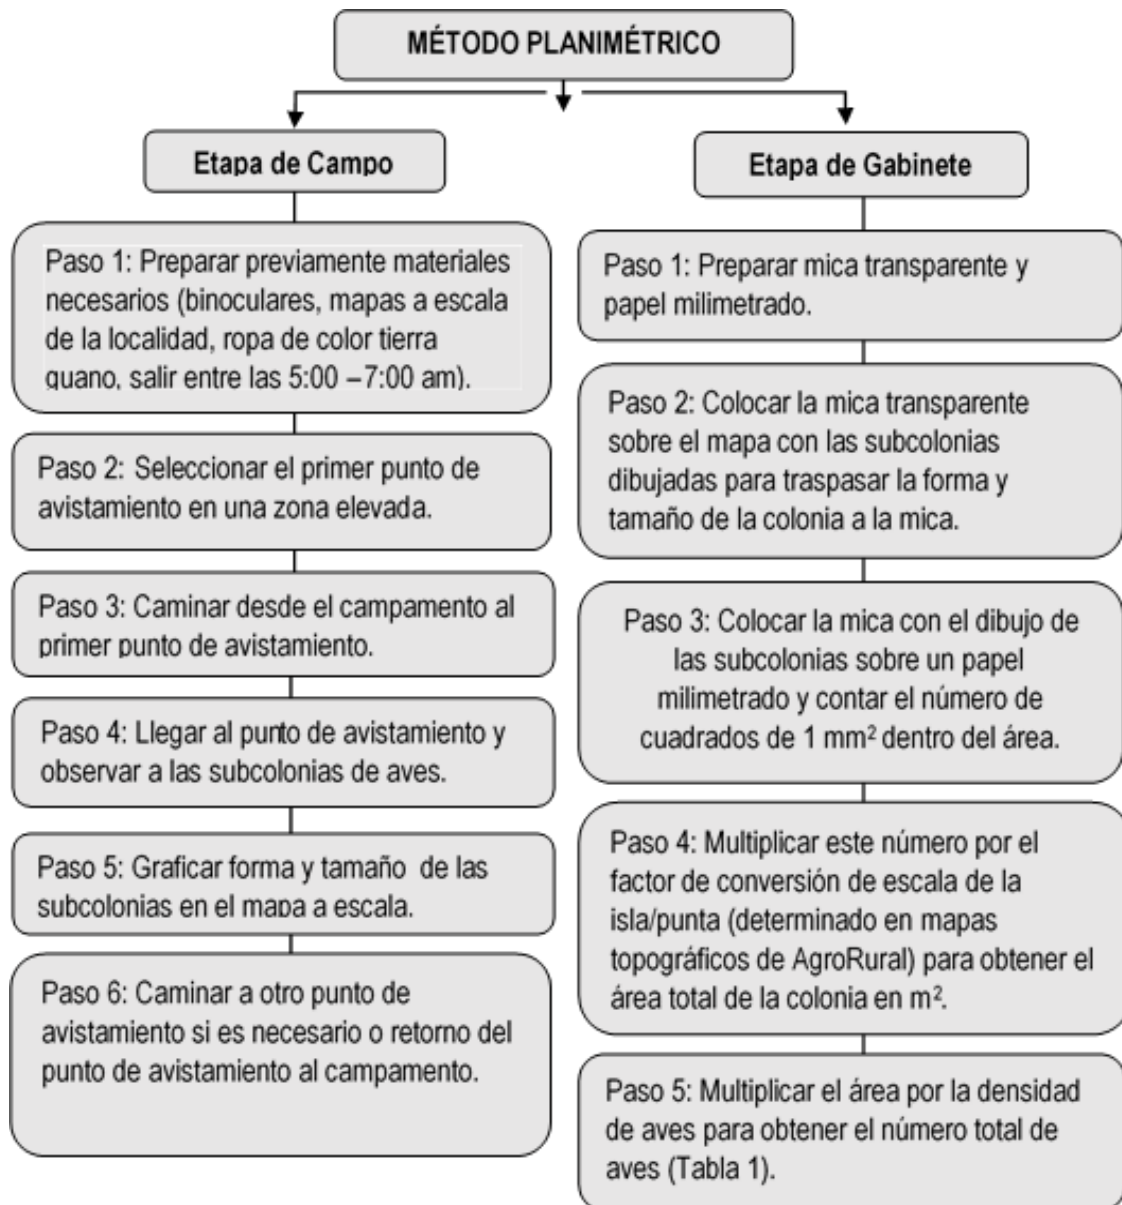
MÉTODO PLANIMÉTRICO

Etapa de Campo

Paso 1: Preparar previamente materiales necesarios (binoculares, mapas a escala de la localidad, ropa de color tierra guano, salir entre las 5:00 – 7:00 am).

Paso 2: Seleccionar el primer punto de avistamiento en una zona elevada.

Paso 3: Caminar desde el campamento al primer punto de avistamiento.

Paso 4: Llegar al punto de avistamiento y observar a las subcolonias de aves.

Paso 5: Graficar forma y tamaño de las subcolonias en el mapa a escala.

Paso 6: Caminar a otro punto de avistamiento si es necesario o retorno del punto de avistamiento al campamento.

Etapa de Gabinete

Paso 1: Preparar mica transparente y papel milimetrado.

Paso 2: Colocar la mica transparente sobre el mapa con las subcolonias dibujadas para traspasar la forma y tamaño de la colonia a la mica.

Paso 3: Colocar la mica con el dibujo de las subcolonias sobre un papel milimetrado y contar el número de cuadrados de 1 $mm^2$ dentro del área.

Paso 4: Multiplicar este número por el factor de conversión de escala de la isla/punta (determinado en mapas topográficos de AgroRural) para obtener el área total de la colonia en $m^2$.

Paso 5: Multiplicar el área por la densidad de aves para obtener el número total de aves (Tabla 1).